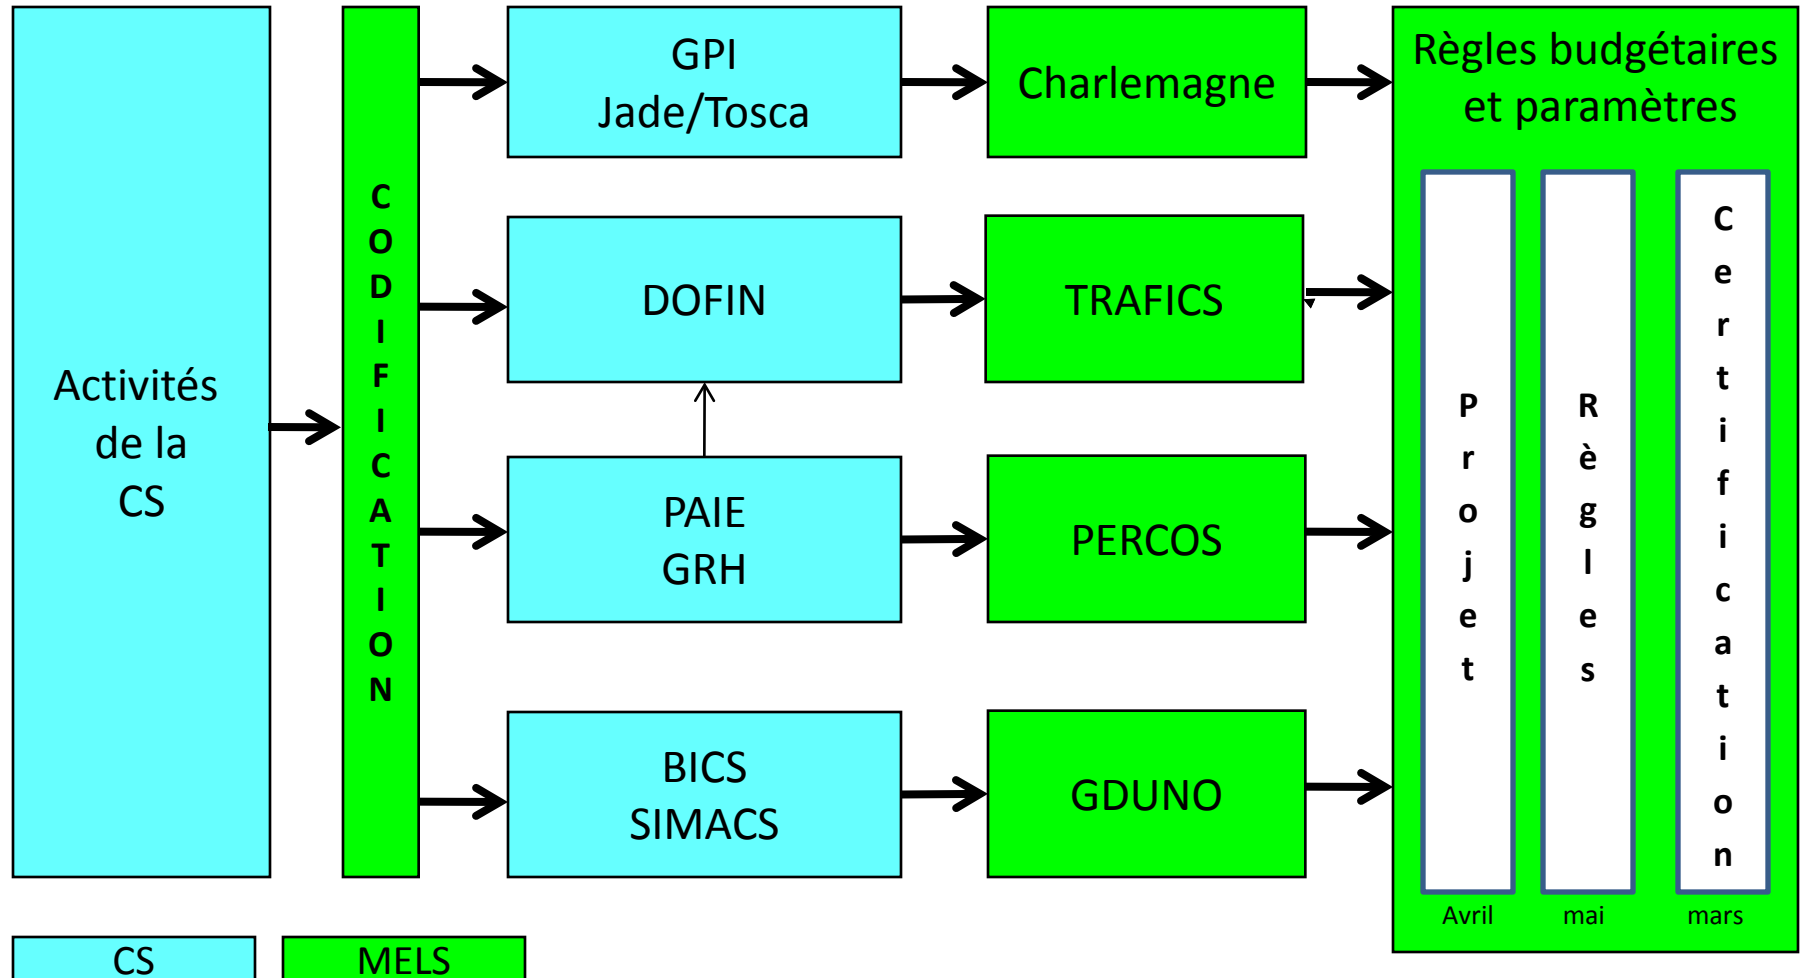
Activités de la CS

CODIFICATION

GPI
Jade/Tosca

DOFIN

PAIE
GRH

BICS
SIMACS

Charlemagne

TRAFICS

PERCOS

GDUNO

Règles budgétaires et paramètres

Projet

Règles

Certification

Avril

mai

mars

CS

MELS